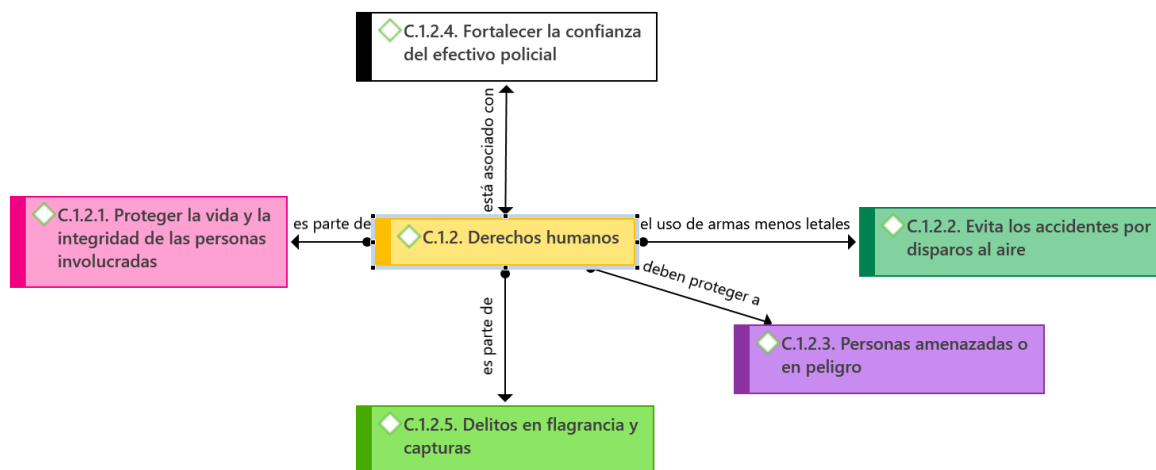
C.1.2.4. Fortalecer la confianza del efectivo policial

está asociado con

C.1.2.1. Proteger la vida y la integridad de las personas involucradas

es parte de

C.1.2. Derechos humanos

el uso de armas menos letales

C.1.2.2. Evita los accidentes por disparos al aire

deben proteger a

C.1.2.3. Personas amenazadas o en peligro

es parte de

C.1.2.5. Delitos en flagrancia y capturas